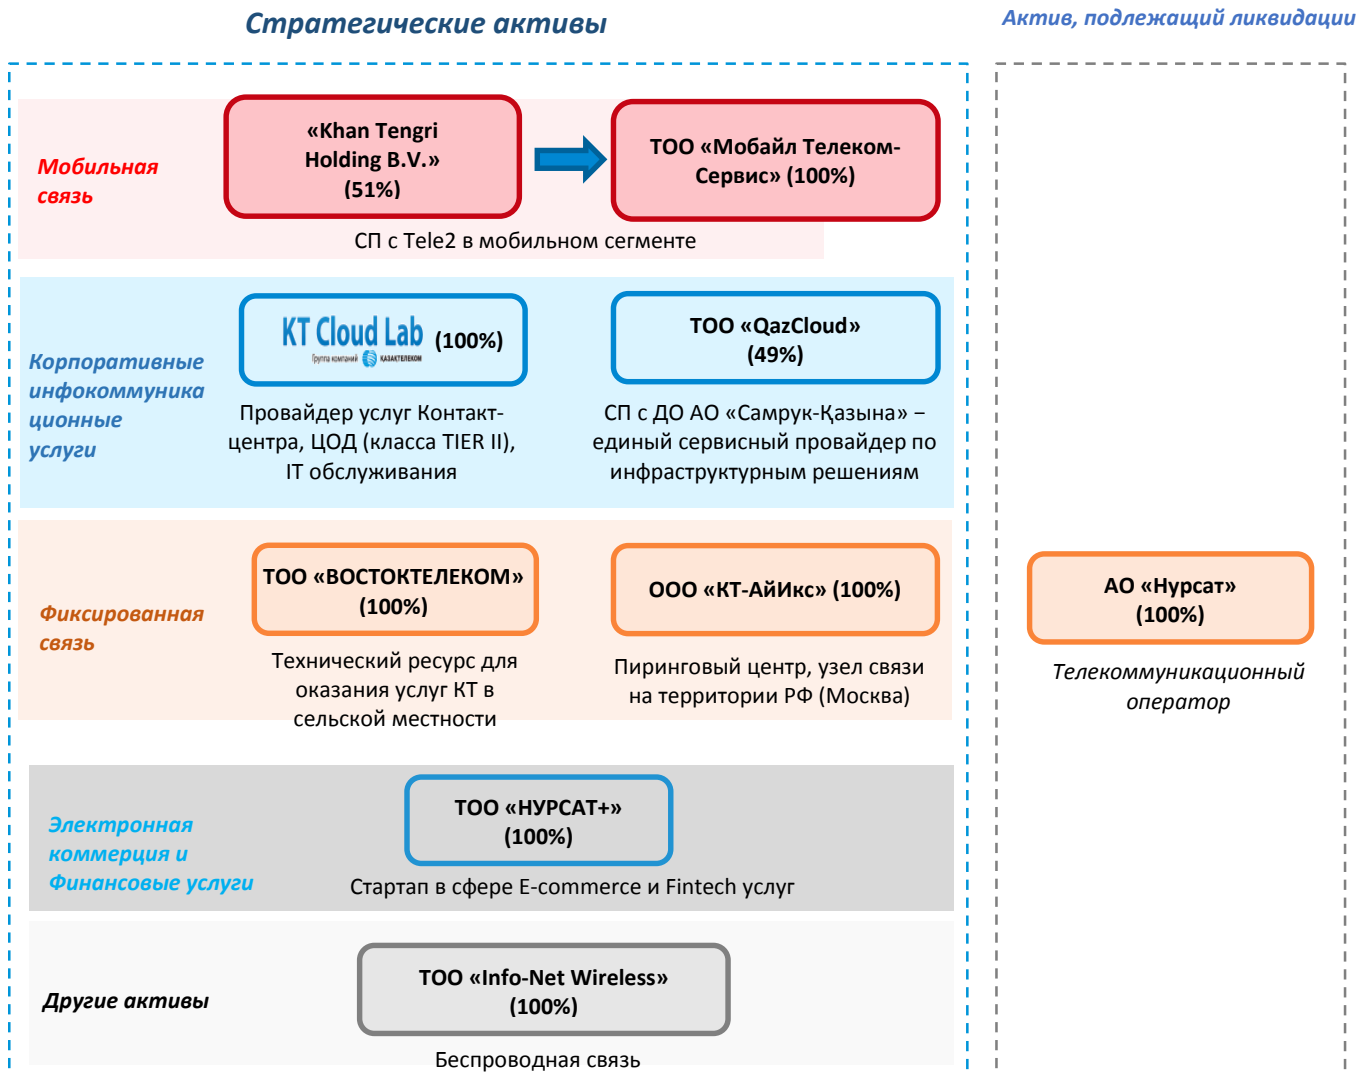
Стратегические активы

Актив, подлежащий ликвидации

Мобильная связь

«Khan Tengri Holding B.V.» (51%)

ТОО «Мобайл Телеком-Сервис» (100%)

СП с Tele2 в мобильном сегменте

Корпоративные инфокоммуникационные услуги

KT Cloud Lab (100%)
Группа компаний КАЗАХТЕЛЕКОМ

Провайдер услуг Контакт-центра, ЦОД (класса TIER II), IT обслуживания

ТОО «QazCloud» (49%)

СП с ДО АО «Самрук-Қазына» – единый сервисный провайдер по инфраструктурным решениям

Фиксированная связь

ТОО «ВОСТОКТЕЛЕКОМ» (100%)

Технический ресурс для оказания услуг КТ в сельской местности

ООО «КТ-АйИкс» (100%)

Пиринговый центр, узел связи на территории РФ (Москва)

Электронная коммерция и Финансовые услуги

ТОО «НУРСАТ+» (100%)

Стартап в сфере E-commerce и Fintech услуг

Другие активы

ТОО «Info-Net Wireless» (100%)

Беспроводная связь

АО «Нурсат» (100%)

Телекоммуникационный оператор